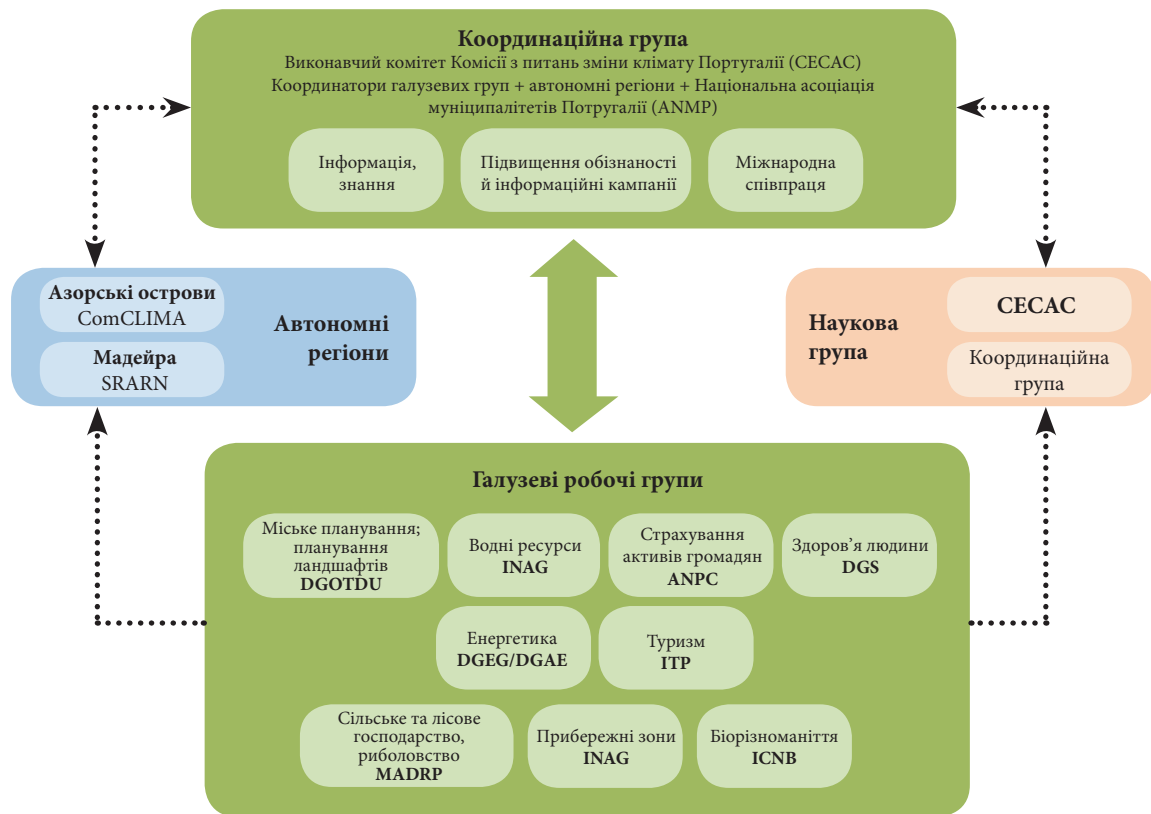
**Координаційна група**
Виконавчий комітет Комісії з питань зміни клімату Португалії (CECAC)
Координатори галузевих груп + автономні регіони + Національна асоціація муніципалітетів Потругалії (ANMP)

Інформація, знання

Підвищення обізнаності й інформаційні кампанії

Міжнародна співпраця

**Азорські острови**
ComCLIMA

**Мадейра**
SRARN

**Автономні регіони**

**Наукова група**

**CECAC**

Координаційна група

**Галузеві робочі групи**

Міське планування; планування ландшафтів
**DGOTDU**

Водні ресурси
**INAG**

Страхування активів громадян
**ANPC**

Здоров’я людини
**DGS**

Енергетика
**DGEG/DGAE**

Туризм
**ITP**

Сільське та лісове господарство, риболовство
**MADRP**

Прибережні зони
**INAG**

Біорізноманіття
**ICNB**